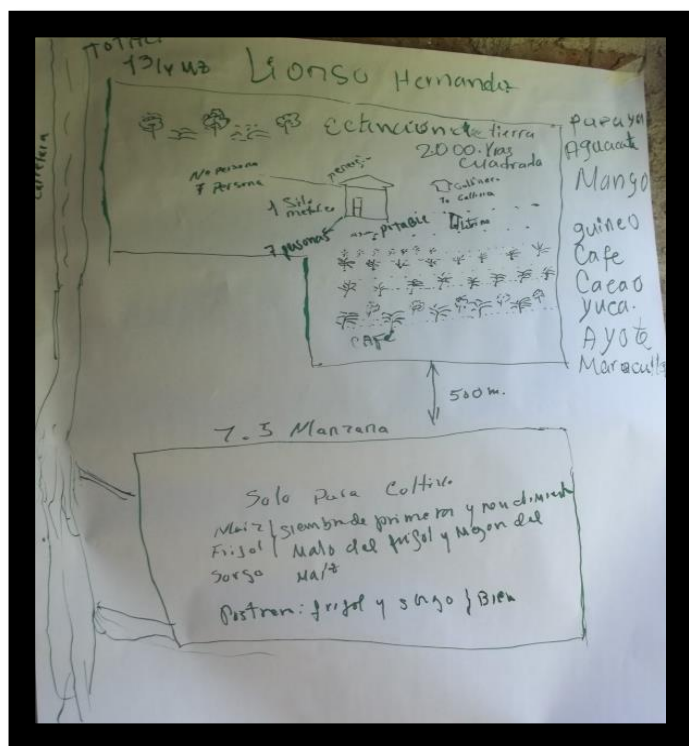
TOTAL
13 1/4 mz Lionso Hernandez

Carretera

Extencion de tierra 2000. Vrs Cuadrada

No Persona 7 Persona

1 Silo metrico

gallinero 10 Gallina

7 personas agua potable Letrina

Cafe

papaya
Aguacate
Mango
guineo
Cafe
Cacao
yuca.
Ayote
Maracuya

500 m.

7.5 Manzana

Solo Para Coltivo

Maiz } siembra de primera y rendimiento
Frijol } Malo del frijol y Mejor del
Sorgo } Maiz

Postron: frijol y sorgo } Bien